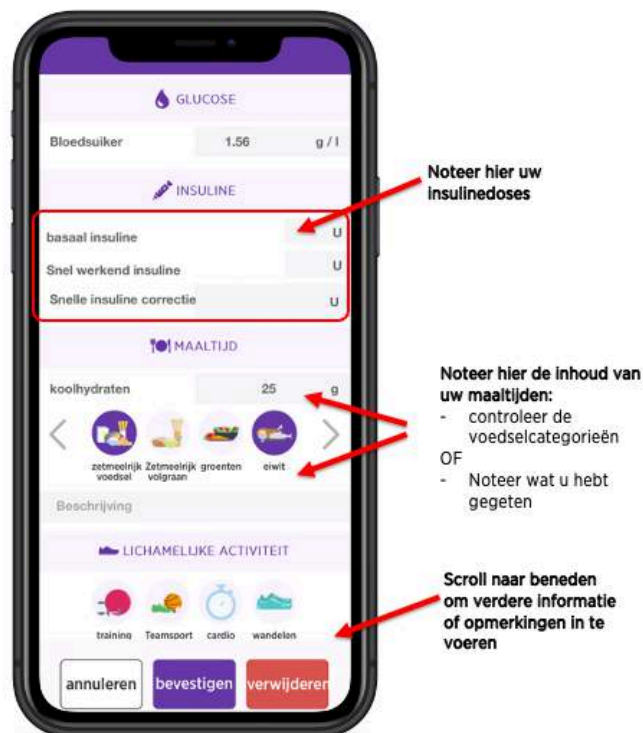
GLUCOSE

Bloedsuiker 1.56 g / l

INSULINE

basaal insuline U

Snel werkend insuline U

Snelle insuline correctie U

MAALTIJD

koolhydraten 25 g

zetmeelrijk voedsel
Zetmeelrijk volgraan
groenten
eiwit

Beschrijving

LICHAMELIJKE ACTIVITEIT

training
Teamsport
cardio
wandelen

annuleren
bevestigen
verwijderen

Noteer hier uw insulinedoses

Noteer hier de inhoud van uw maaltijden:
- controleer de voedselcategorieën
OF
- Noteer wat u hebt gegeten

Scroll naar beneden om verdere informatie of opmerkingen in te voeren